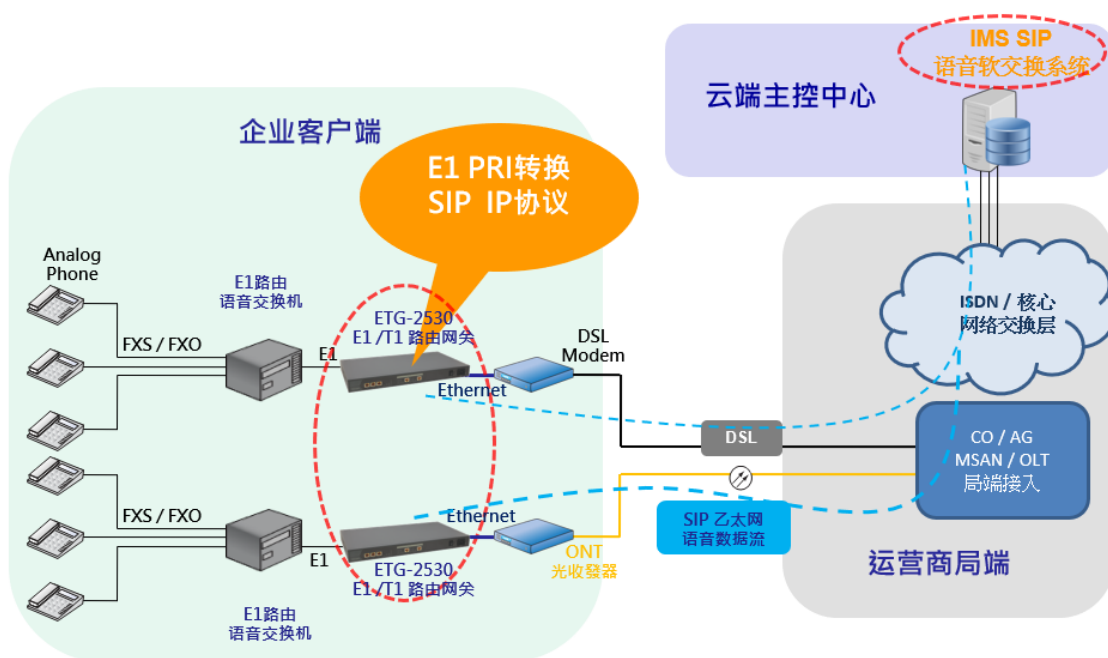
IMS SIP
语音软交换系统

云端主控中心

企业客户端

E1 PRI转换
SIP IP协议

Analog
Phone

E1路由
语音交换机

FXS / FXO

E1

ETG-2530
E1 /T1 路由网关

DSL
Modem

Ethernet

ISDN / 核心
网络交换层

DSL

CO / AG
MSAN / OLT
局端接入

FXS / FXO

Ethernet

SIP 乙太网
语音数据流

E1

ETG-2530
E1 /T1 路由网关

ONT
光收發器

运营商局端

E1路由
语音交换机